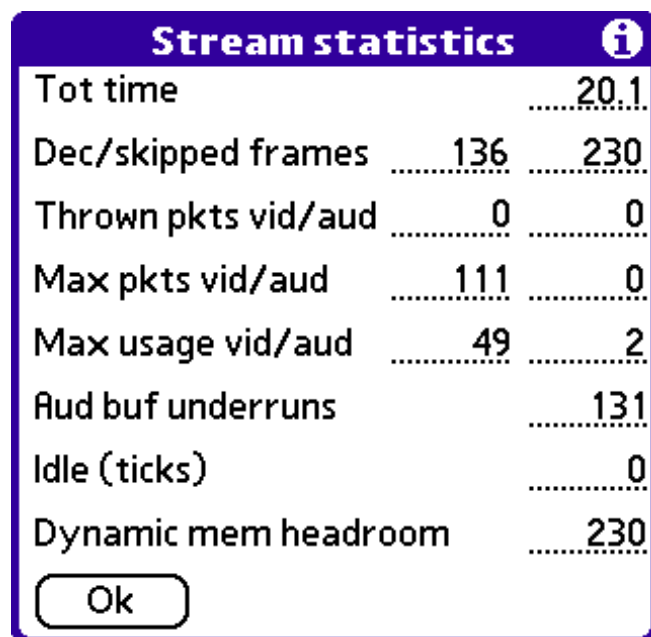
Stream statistics

| | | |
|---|---|---|
| Tot time | | 20.1 |
| Dec/skipped frames | 136 | 230 |
| Thrown pkts vid/aud | 0 | 0 |
| Max pkts vid/aud | 111 | 0 |
| Max usage vid/aud | 49 | 2 |
| Aud buf underruns | | 131 |
| Idle (ticks) | | 0 |
| Dynamic mem headroom | | 230 |

Ok